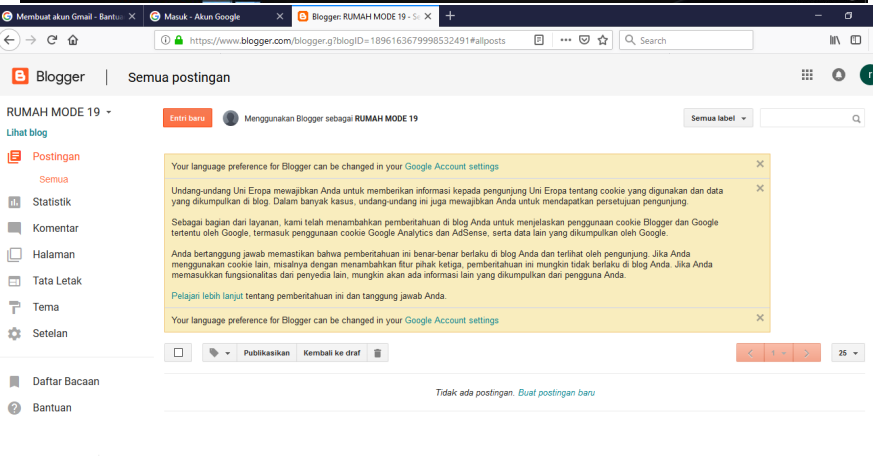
Membuat akun Gmail - Bantua ×
Masuk - Akun Google ×
Blogger: RUMAH MODE 19 - Se ×
+

https://www.blogger.com/blogger.g?blogID=1896163679998532491#allposts
Search

Blogger
Semua postingan

RUMAH MODE 19
Lihat blog
Postingan
Semua
Statistik
Komentar
Halaman
Tata Letak
Tema
Setelan
Daftar Bacaan
Bantuan

Entri baru
Menggunakan Blogger sebagai RUMAH MODE 19
Semua label

Your language preference for Blogger can be changed in your Google Account settings

Undang-undang Uni Eropa mewajibkan Anda untuk memberikan informasi kepada pengunjung Uni Eropa tentang cookie yang digunakan dan data yang dikumpulkan di blog. Dalam banyak kasus, undang-undang ini juga mewajibkan Anda untuk mendapatkan persetujuan pengunjung.

Sebagai bagian dari layanan, kami telah menambahkan pemberitahuan di blog Anda untuk menjelaskan penggunaan cookie Blogger dan Google tertentu oleh Google, termasuk penggunaan cookie Google Analytics dan AdSense, serta data lain yang dikumpulkan oleh Google.

Anda bertanggung jawab memastikan bahwa pemberitahuan ini benar-benar berlaku di blog Anda dan terlihat oleh pengunjung. Jika Anda menggunakan cookie lain, misalnya dengan menambahkan fitur pihak ketiga, pemberitahuan ini mungkin tidak berlaku di blog Anda. Jika Anda memasukkan fungsionalitas dari penyedia lain, mungkin akan ada informasi lain yang dikumpulkan dari pengguna Anda.

Pelajari lebih lanjut tentang pemberitahuan ini dan tanggung jawab Anda.

Your language preference for Blogger can be changed in your Google Account settings

Publikasikan
Kembali ke draf
1
25

Tidak ada postingan. Buat postingan baru